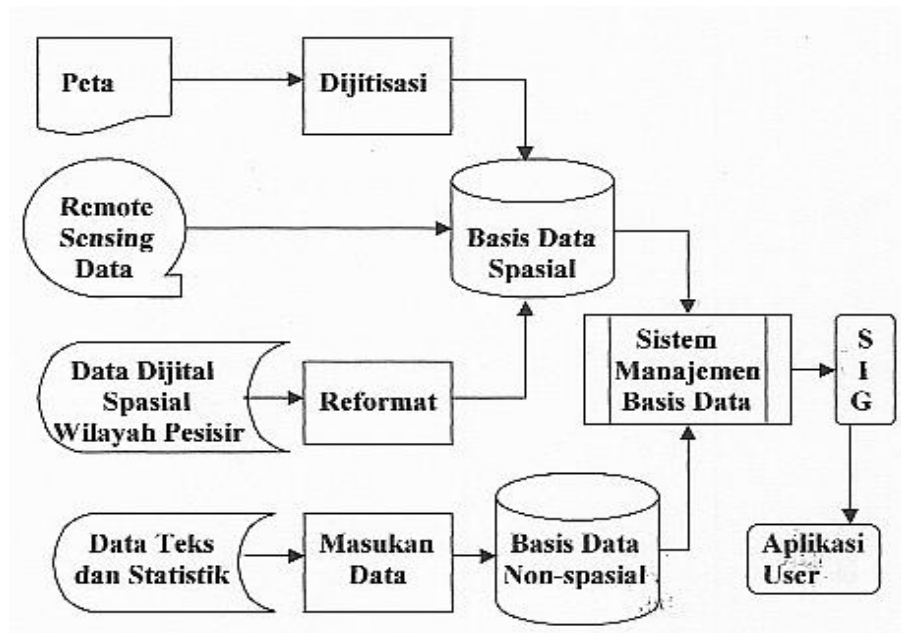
Peta

Dijitisasi

Remote Sensing Data

Basis Data Spasial

Data Dijital Spasial Wilayah Pesisir

Reformat

Sistem Manajemen Basis Data

S I G

Data Teks dan Statistik

Masukan Data

Basis Data Non-spasial

Aplikasi User